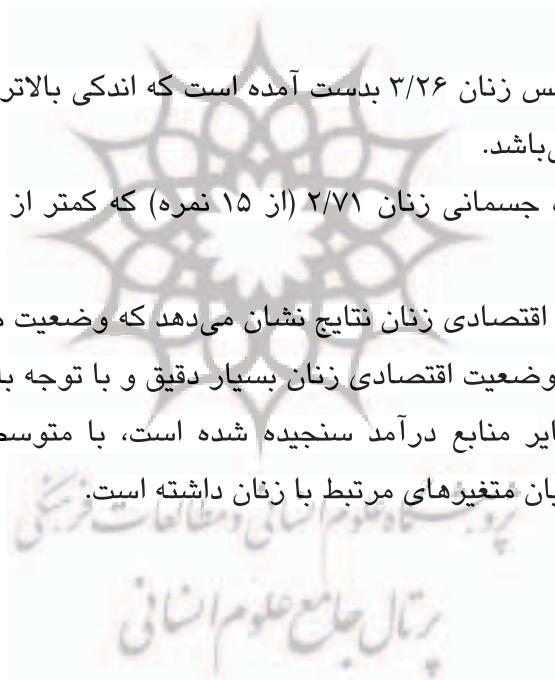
س زنان ۳/۲۶ بدست آمده است که اندکی بالاتر
باشد.
جسمانی زنان ۲/۷۱ (از ۱۵ نمره) که کمتر از

اقتصادی زنان نتایج نشان می‌دهد که وضعیت
وضعیت اقتصادی زنان بسیار دقیق و با توجه ب
ایر منابع درآمد سنجیده شده است، با متوسط
یان متغیرهای مرتبط با زنان داشته است.

پژوهشگاه علوم انسانی و مطالعات فرهنگی
پرتال جامع علوم انسانی